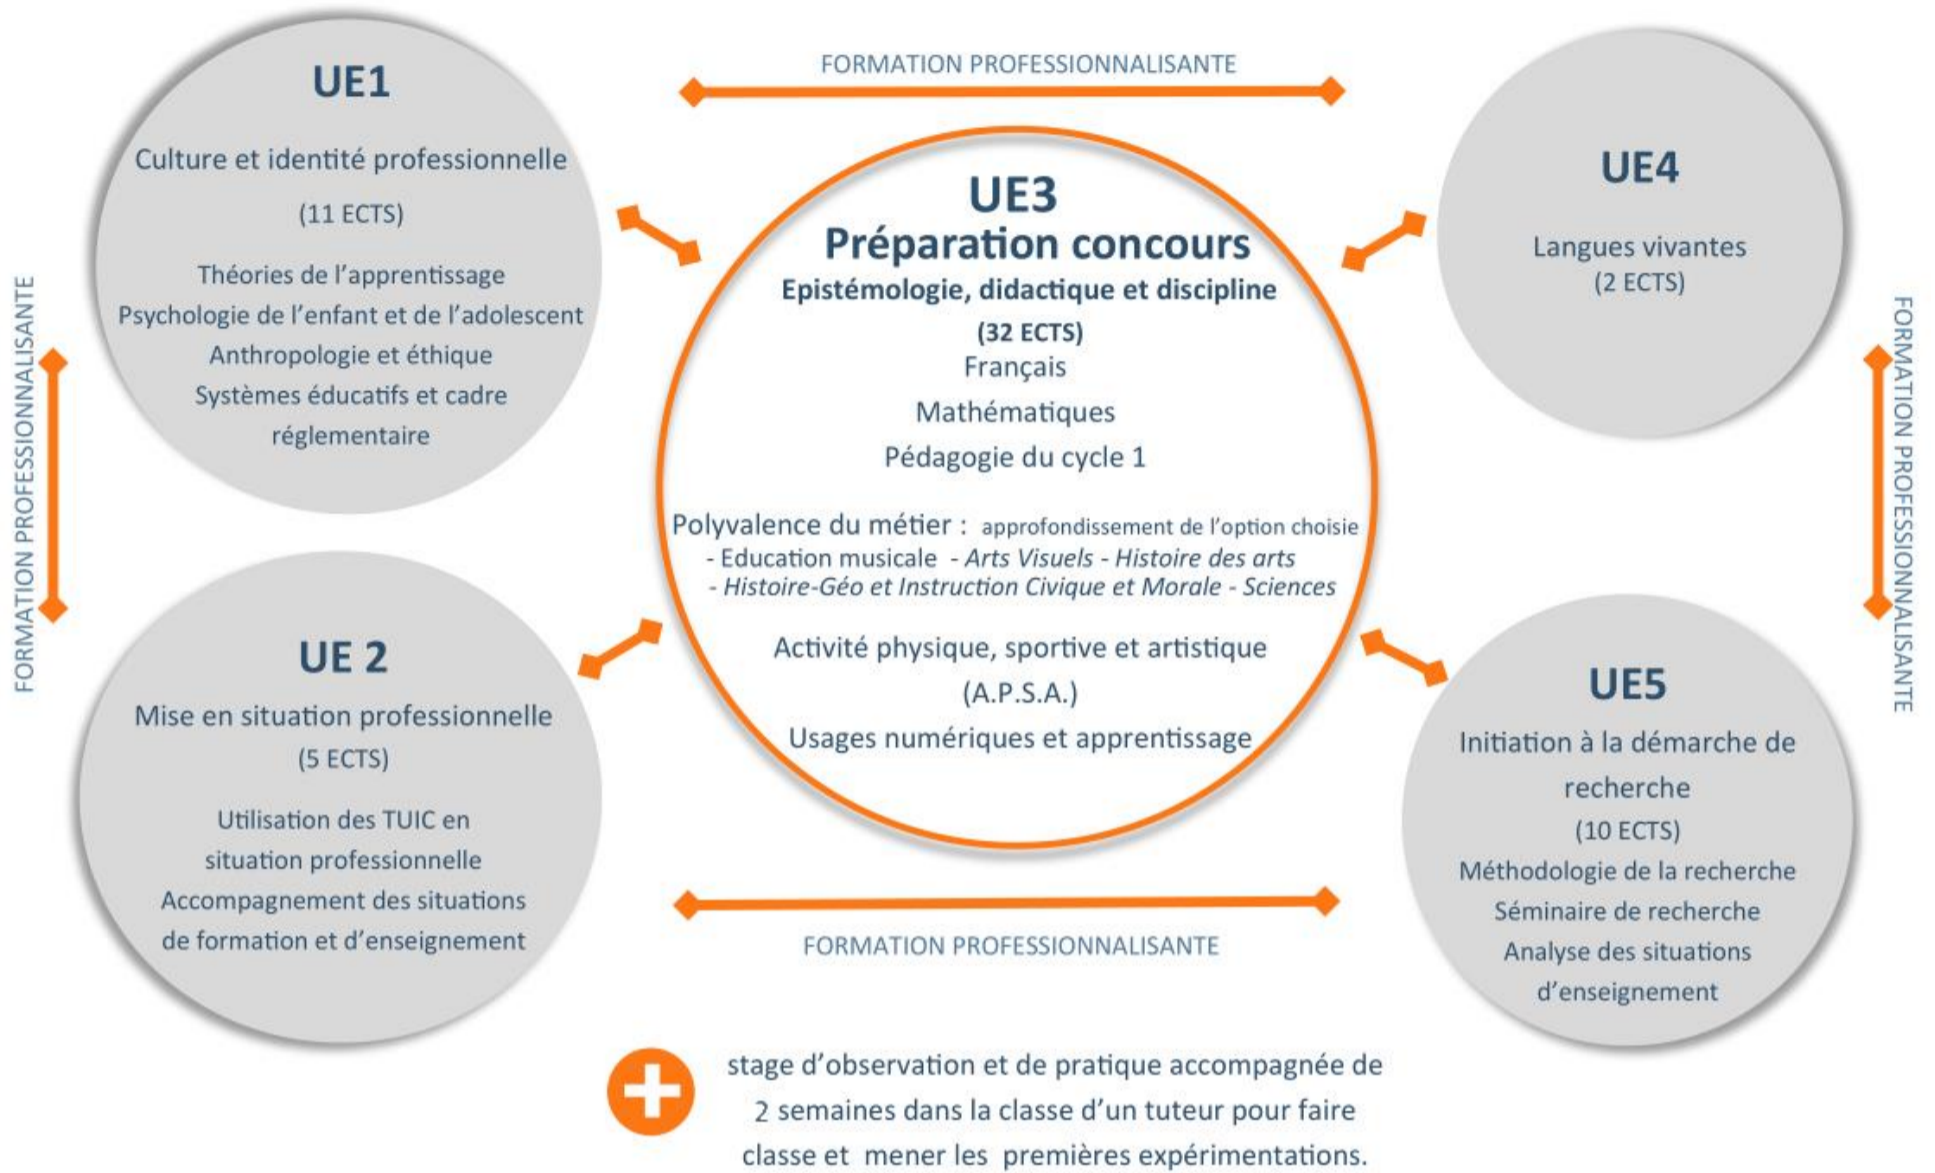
UE1

Culture et identité professionnelle

(11 ECTS)

Théories de l'apprentissage
Psychologie de l'enfant et de l'adolescent
Anthropologie et éthique
Systèmes éducatifs et cadre réglementaire

FORMATION PROFESSIONNALISANTE

UE3
Préparation concours
Epistémologie, didactique et discipline
(32 ECTS)
Français
Mathématiques
Pédagogie du cycle 1

Polyvalence du métier : approfondissement de l'option choisie
- Education musicale - Arts Visuels - Histoire des arts
- Histoire-Géo et Instruction Civique et Morale - Sciences

Activité physique, sportive et artistique
(A.P.S.A.)
Usages numériques et apprentissage

UE4

Langues vivantes
(2 ECTS)

FORMATION PROFESSIONNALISANTE

FORMATION PROFESSIONNALISANTE

UE 2

Mise en situation professionnelle
(5 ECTS)

Utilisation des TUIC en situation professionnelle
Accompagnement des situations de formation et d'enseignement

FORMATION PROFESSIONNALISANTE

UE5

Initiation à la démarche de recherche
(10 ECTS)
Méthodologie de la recherche
Séminaire de recherche
Analyse des situations d'enseignement

stage d'observation et de pratique accompagnée de 2 semaines dans la classe d'un tuteur pour faire classe et mener les premières expérimentations.